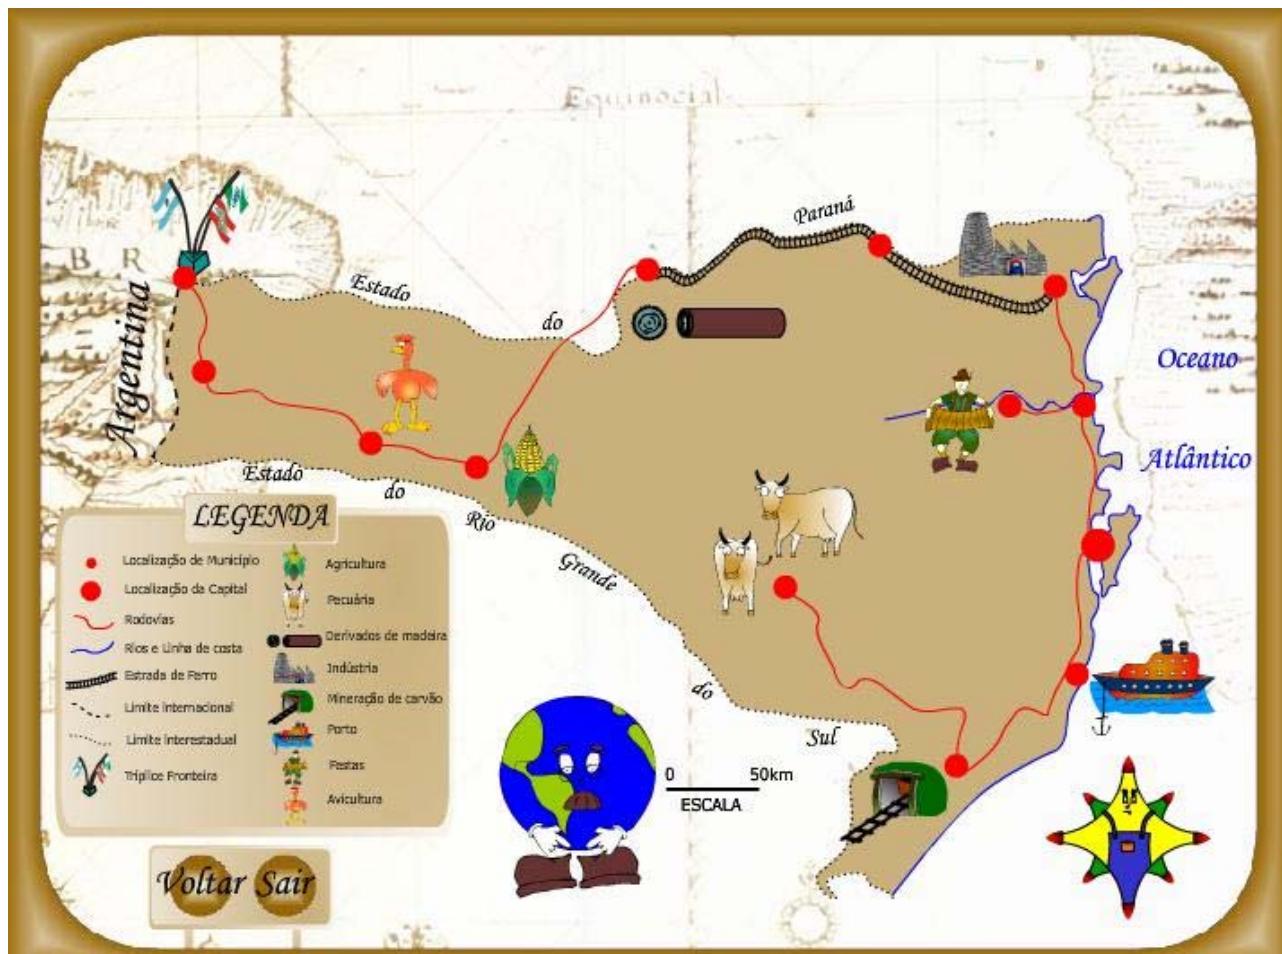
Equinocial

B R

Argentina

Estado do Paraná

Oceano Atlântico

Estado do Rio Grande do Sul

LEGENDA

Localização de Município
Localização da Capital
Rodovias
Rios e Linha de costa
Estrada de Ferro
Limite internacional
Limite interestadual
Tríplice Fronteira
Agricultura
Pecuária
Derivados de madeira
Indústria
Mineração de carvão
Porto
Festas
Avicultura

0 50km
ESCALA

Voltar Sair